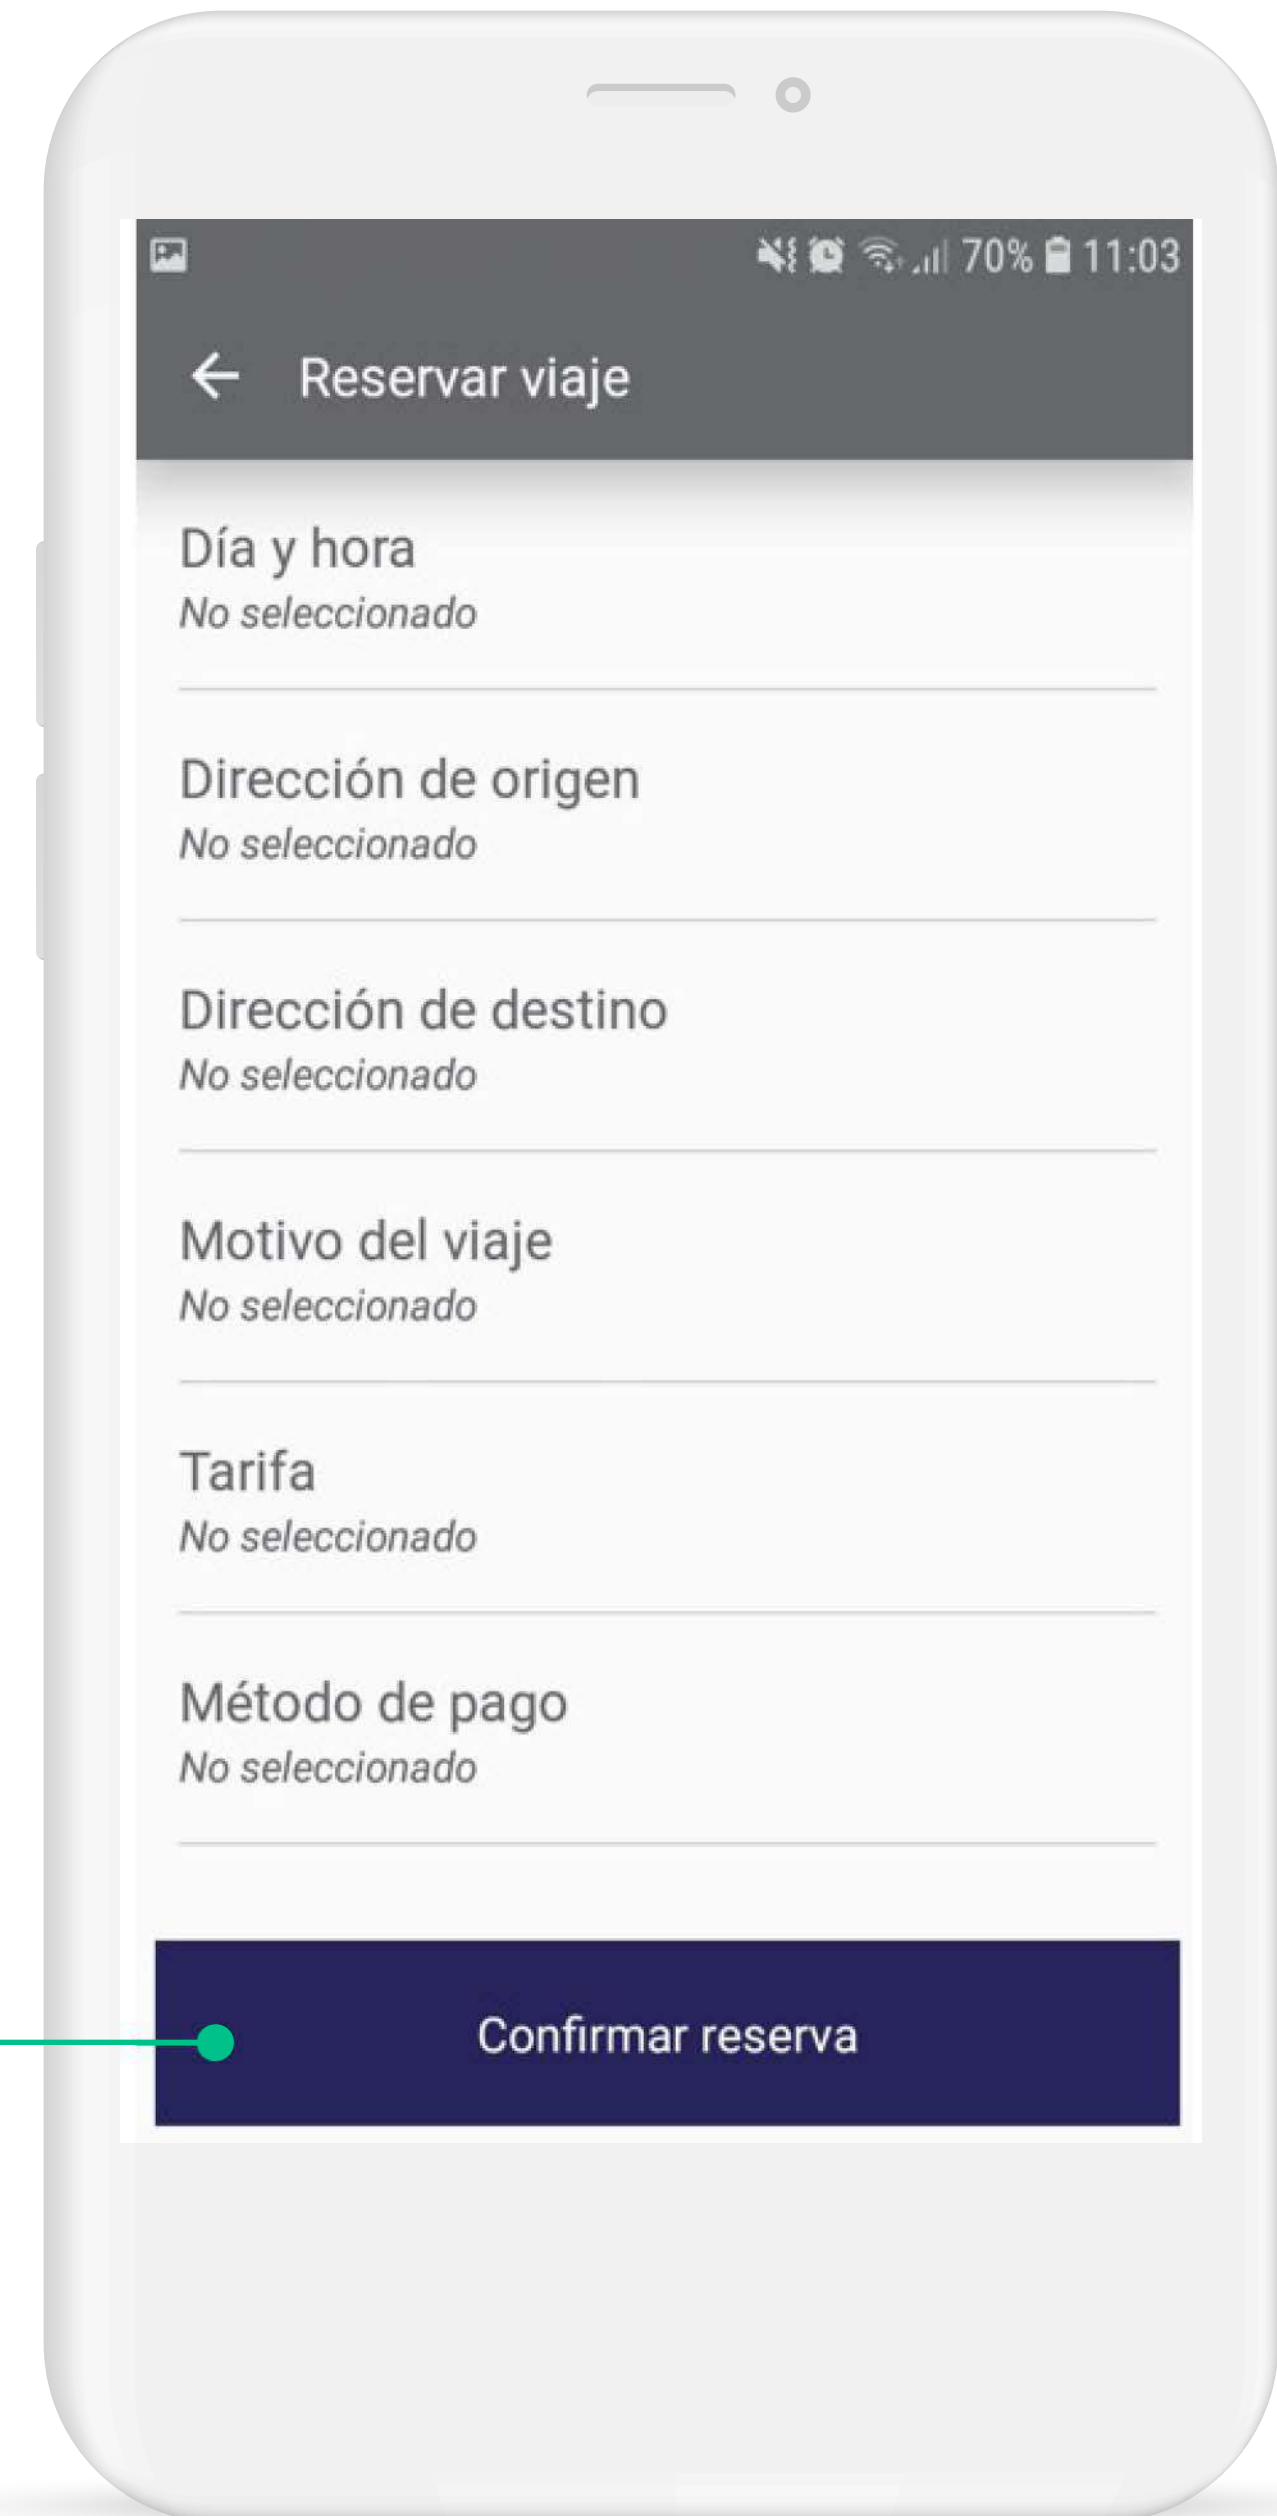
70% 11:03

Reservar viaje

Día y hora
No seleccionado

Dirección de origen
No seleccionado

Dirección de destino
No seleccionado

Motivo del viaje
No seleccionado

Tarifa
No seleccionado

Método de pago
No seleccionado

Confirmar reserva